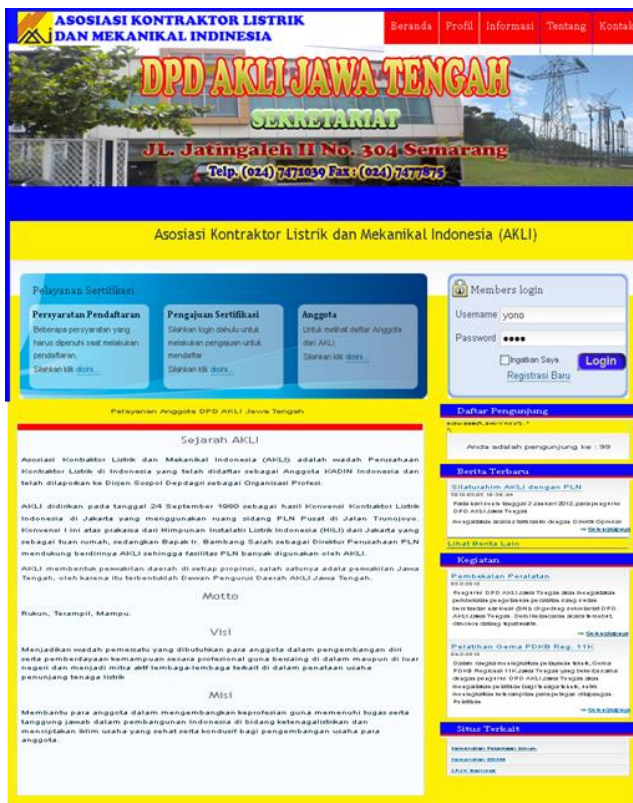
ASOSIASI KONTRAKTOR LISTRIK DAN MEKANIKAL INDONESIA

Beranda | Profil | Informasi | Tentang | Kontak

DPD AKLI JAWA TENGAH
SEKRETARIAT
JL. Jatingaleh II No. 304 Semarang
Telp. (024) 7471039 Fax : (024) 7477875

Asosiasi Kontraktor Listrik dan Mekanikal Indonesia (AKLI)

Pelayanan Sertifikasi

Persyaratan Pendaftaran
Beberapa persyaratan yang harus dipenuhi saat melakukan pendaftaran.
Silahkan klik disini...

Pengajuan Sertifikasi
Silahkan login dahulu untuk melakukan pengajuan untuk mendaftar
Silahkan klik disini...

Anggota
Untuk melihat daftar Anggota dari AKLI
Silahkan klik disini...

Members login
Username yono
Password ●●●●
Ingatkan Saya
Login
Registrasi Baru

Pelayanan Anggota DPD AKLI Jawa Tengah

Sejarah AKLI

Asosiasi Kontraktor Listrik dan Mekanikal Indonesia (AKLI) adalah wadah Perusahaan Kontraktor Listrik di Indonesia yang telah didaftar sebagai Anggota KADIN Indonesia dan telah dilaporkan ke Dirjen Sospol Depdagri sebagai Organisasi Profesi.

AKLI didirikan pada tanggal 24 September 1980 sebagai hasil Konvensi Kontraktor Listrik Indonesia di Jakarta yang menggunakan ruang sidang PLN Pusat di Jalan Trunojoyo. Konvensi I ini atas prakarsa dari Himpunan Instalatir Listrik Indonesia (HILI) dari Jakarta yang sebagai tuan rumah, sedangkan Bapak Ir. Bambang Sarah sebagai Direktur Perusahaan PLN mendukung berdirinya AKLI sehingga fasilitas PLN banyak digunakan oleh AKLI.

AKLI membentuk perwakilan daerah di setiap propinsi, salah satunya adalah perwakilan Jawa Tengah, oleh karena itu terbentuklah Dewan Pengurus Daerah AKLI Jawa Tengah.

Motto

Rukun, Terampil, Mampu.

Visi

Menjadikan wadah pemersatu yang dibutuhkan para anggota dalam pengembangan diri serta pemberdayaan kemampuan secara profesional guna bersaing di dalam maupun di luar negeri dan menjadi mitra aktif lembaga-lembaga terkait di dalam penataan usaha penunjang tenaga listrik

Misi

Membantu para anggota dalam mengembangkan keprofesian guna memenuhi tugas serta tanggung jawab dalam pembangunan Indonesia di bidang ketenagalistrikan dan menciptakan iklim usaha yang sehat serta kondusif bagi pengembangan usaha para anggota.

Daftar Pengunjung
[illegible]
Anda adalah pengunjung ke : 99

Berita Terbaru
Silaturahim AKLI dengan PLN
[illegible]
Lihat Berita Lain

Kegiatan
Pembekalan Peralatan
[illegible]
Pelatihan Gema PDKB Reg. 11K
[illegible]

Situs Terkait
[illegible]